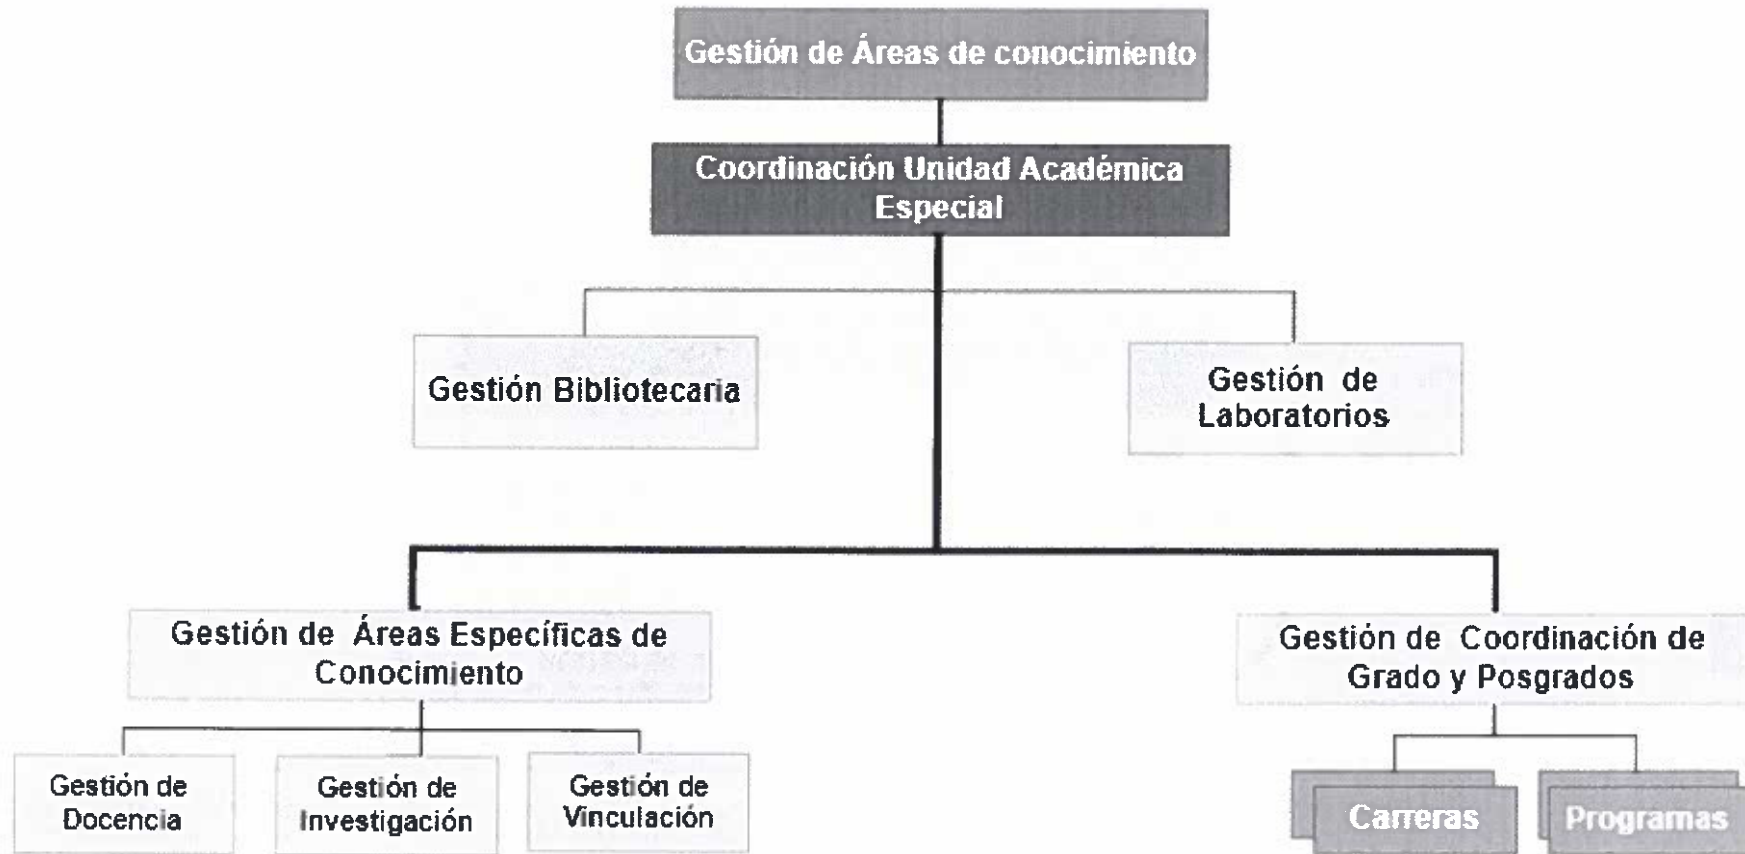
Gestión de Áreas de conocimiento

Coordinación Unidad Académica Especial

Gestión Bibliotecaria

Gestión de Laboratorios

Gestión de Áreas Específicas de Conocimiento

Gestión de Coordinación de Grado y Posgrados

Gestión de Docencia

Gestión de Investigación

Gestión de Vinculación

Carreras

Programas